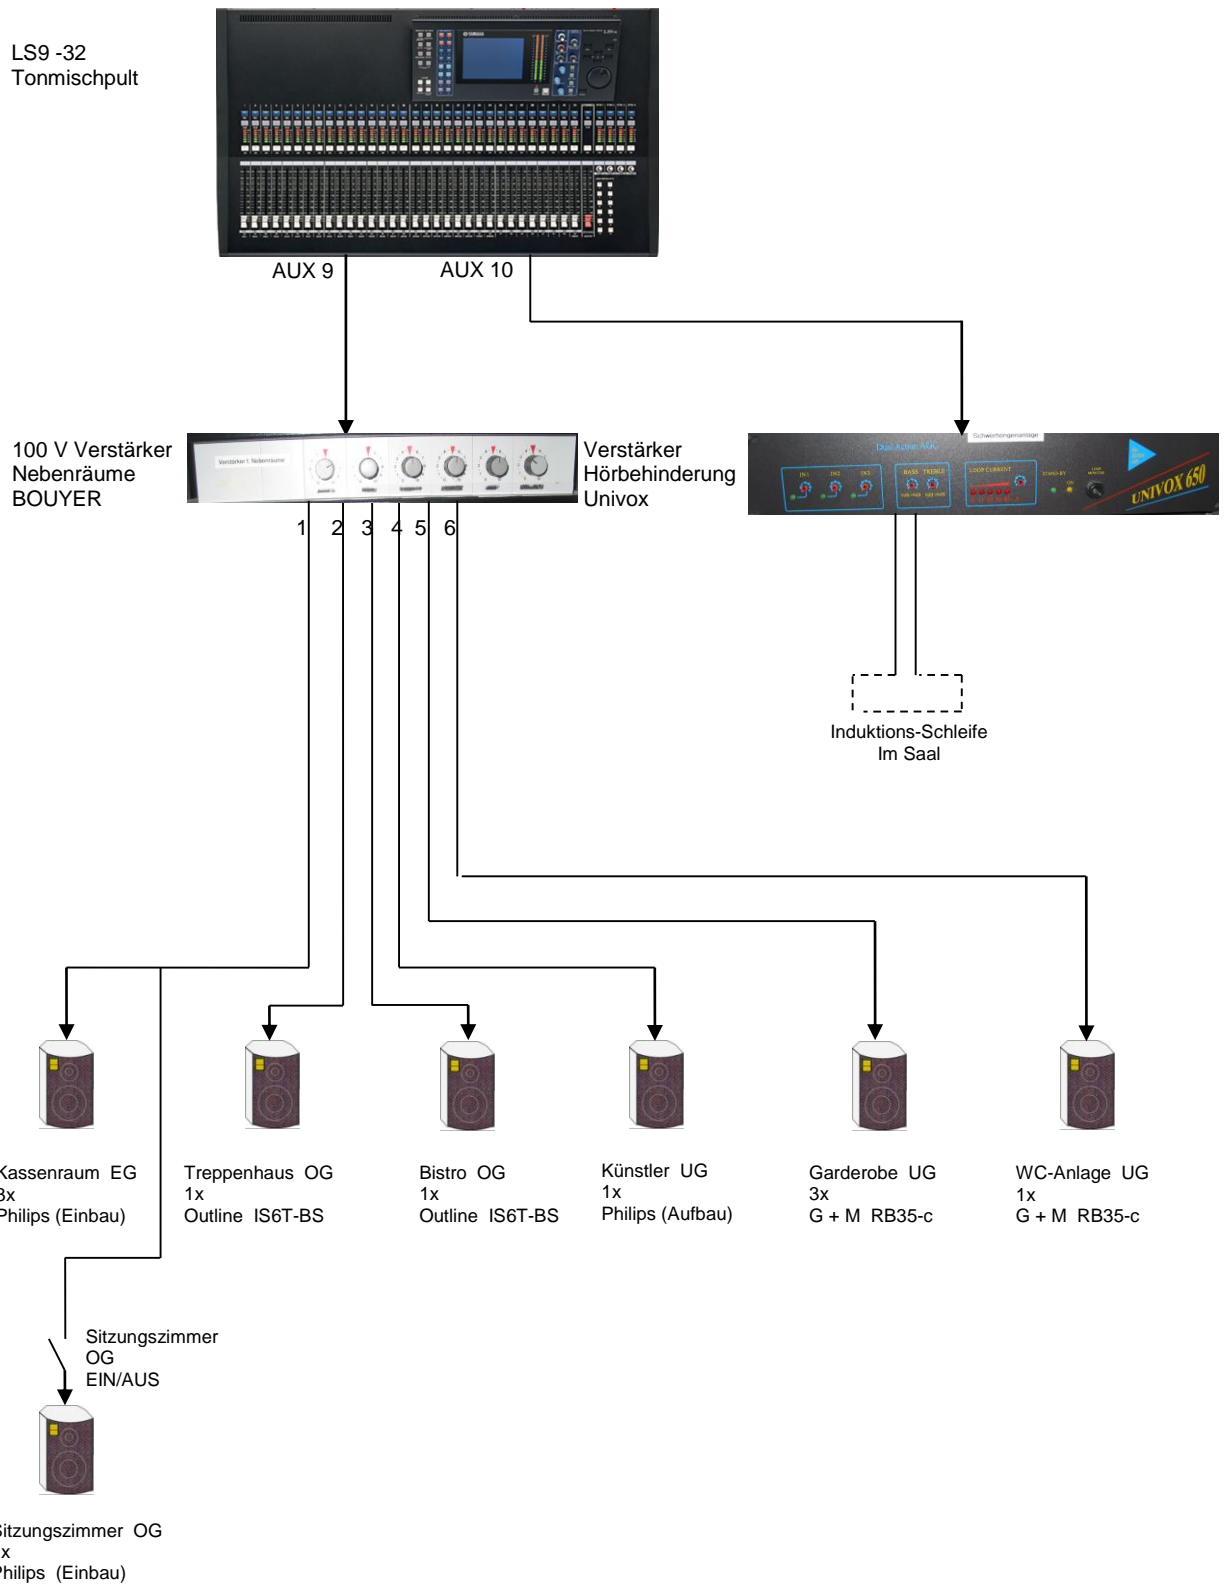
LS9 -32
Tonmischpult

AUX 9

AUX 10

100 V Verstärker
Nebenräume
BOUYER

Verstärker
Hörbehinderung
Univox

1 2 3 4 5 6

UNIVOX 650

Induktions-Schleife
Im Saal

Kassenraum EG
3x
Philips (Einbau)

Treppenhaus OG
1x
Outline IS6T-BS

Bistro OG
1x
Outline IS6T-BS

Künstler UG
1x
Philips (Aufbau)

Garderobe UG
3x
G + M RB35-c

WC-Anlage UG
1x
G + M RB35-c

Sitzungszimmer
OG
EIN/AUS

Sitzungszimmer OG
1x
Philips (Einbau)